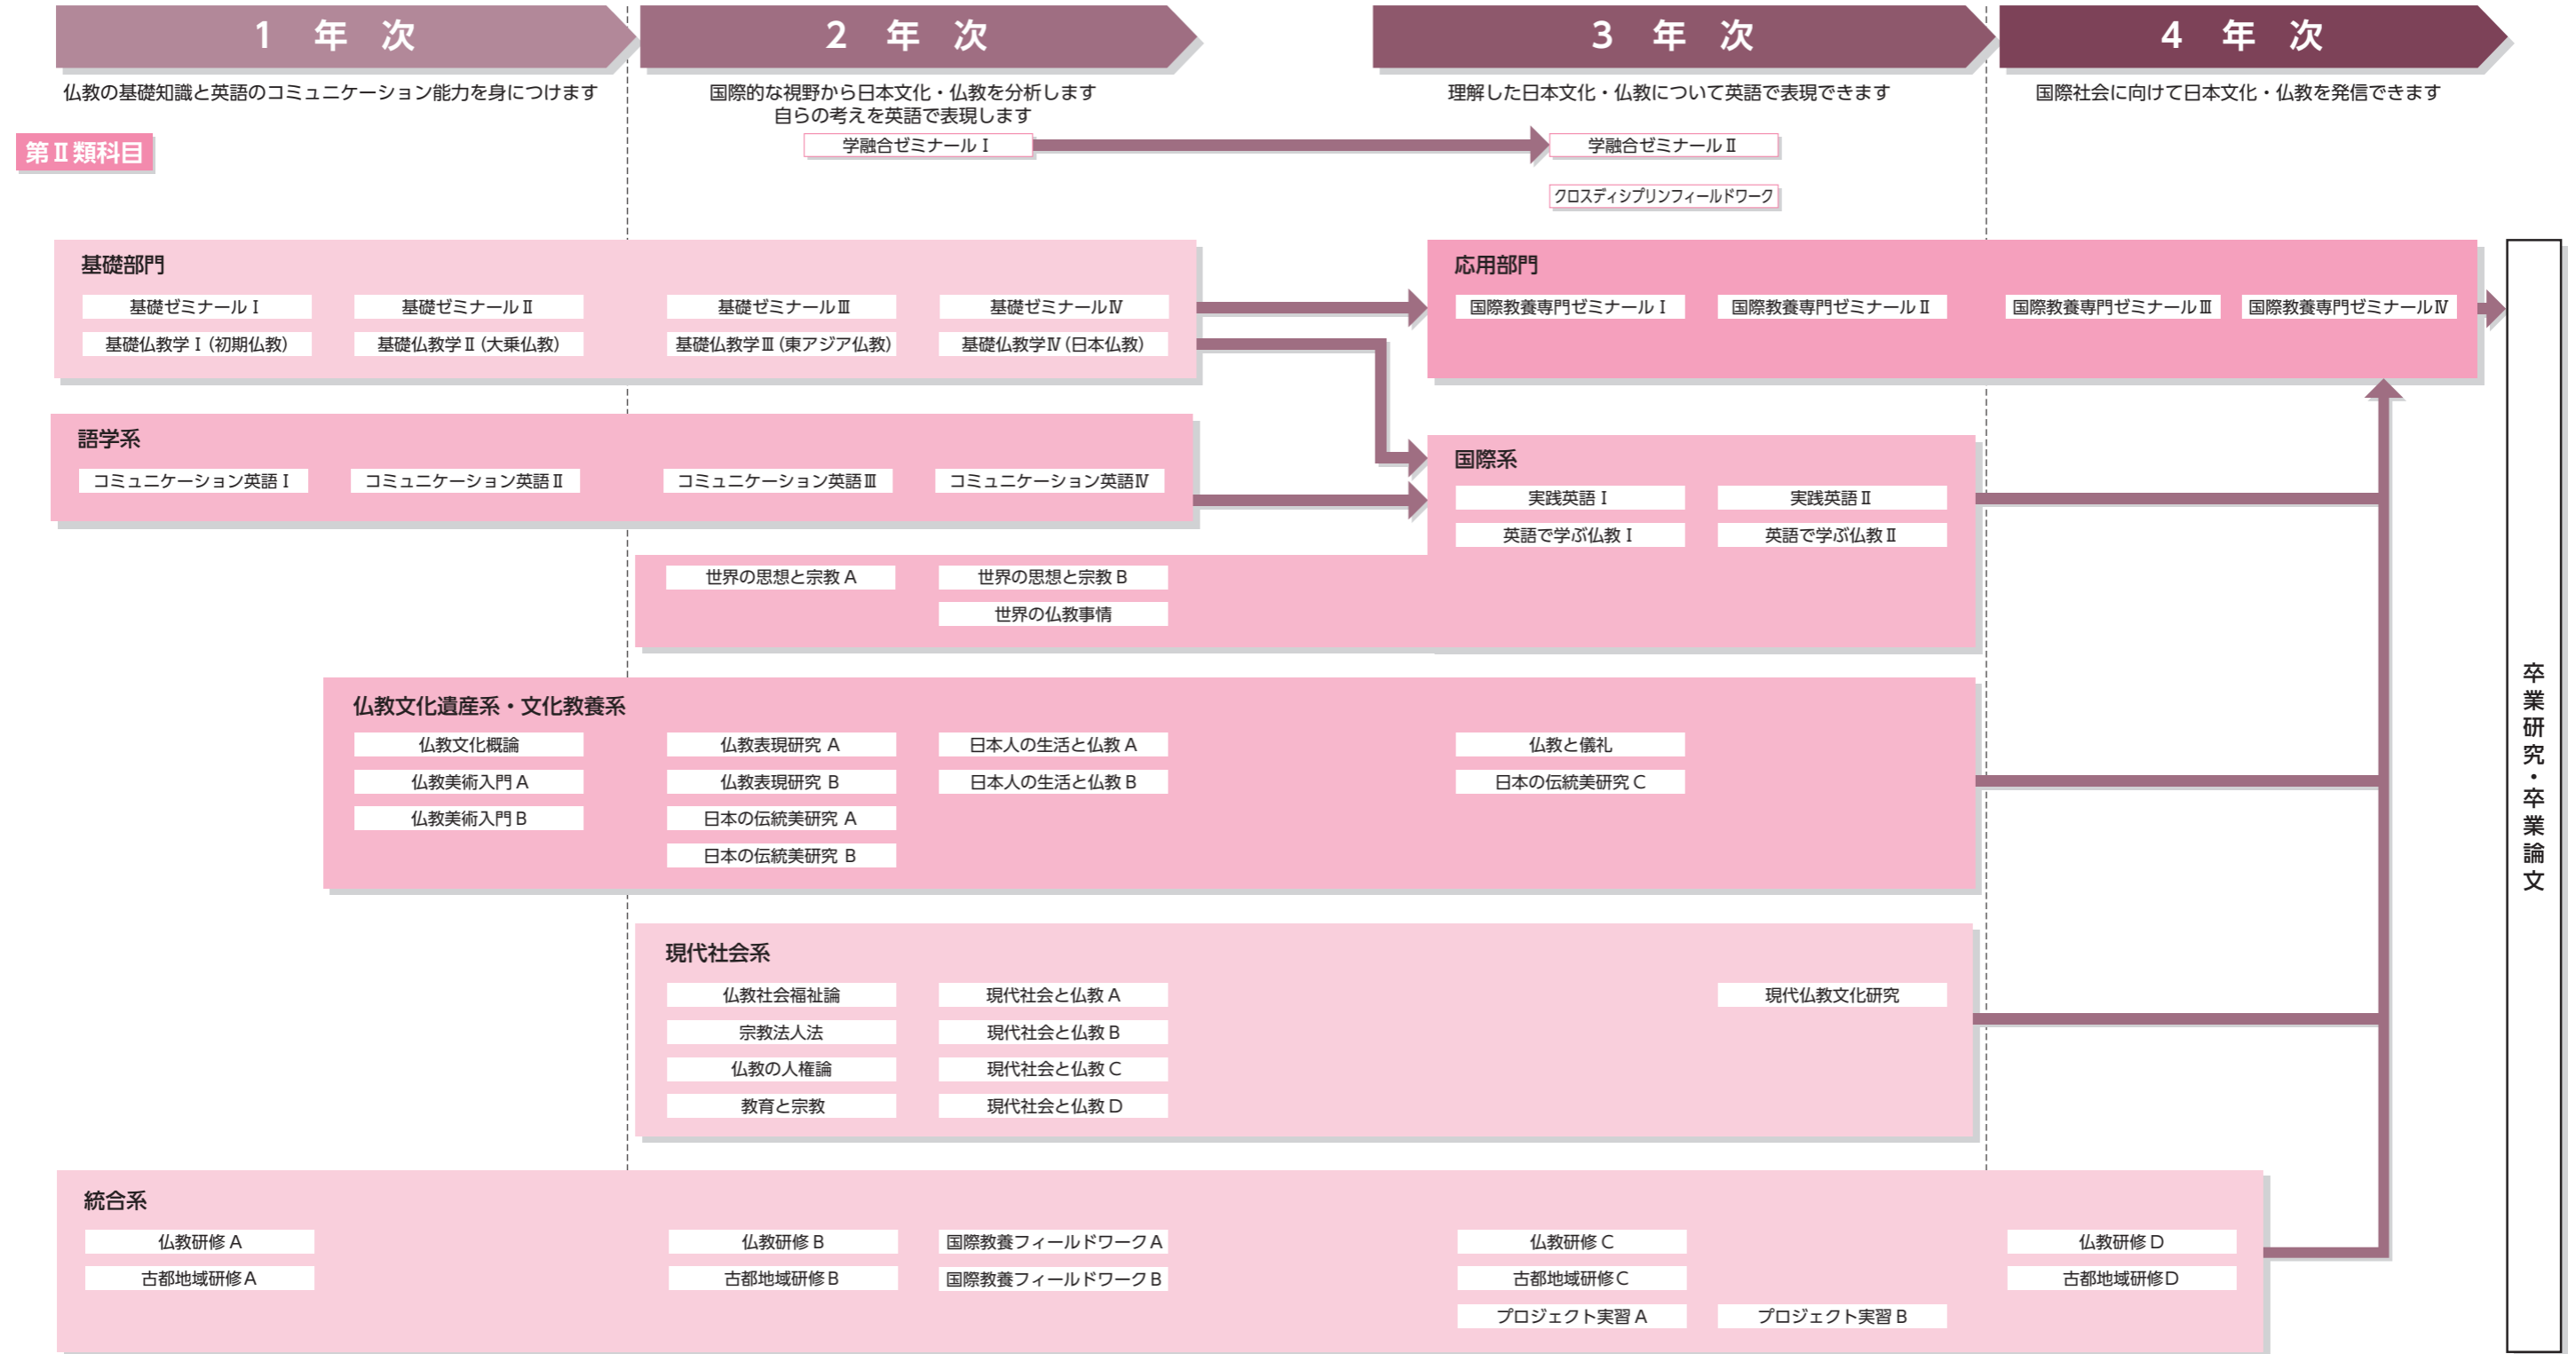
1 年 次

仏教の基礎知識と英語のコミュニケーション能力を身につけます

2 年 次

国際的な視野から日本文化・仏教を分析します
自らの考えを英語で表現します

3 年 次

理解した日本文化・仏教について英語で表現できます

4 年 次

国際社会に向けて日本文化・仏教を発信できます

第Ⅱ類科目

学融合ゼミナールⅠ
学融合ゼミナールⅡ
クロスディシプリンフィールドワーク

基礎部門
基礎ゼミナールⅠ
基礎ゼミナールⅡ
基礎ゼミナールⅢ
基礎ゼミナールⅣ
基礎仏教学Ⅰ（初期仏教）
基礎仏教学Ⅱ（大乗仏教）
基礎仏教学Ⅲ（東アジア仏教）
基礎仏教学Ⅳ（日本仏教）

応用部門
国際教養専門ゼミナールⅠ
国際教養専門ゼミナールⅡ
国際教養専門ゼミナールⅢ
国際教養専門ゼミナールⅣ

語学系
コミュニケーション英語Ⅰ
コミュニケーション英語Ⅱ
コミュニケーション英語Ⅲ
コミュニケーション英語Ⅳ

国際系
実践英語Ⅰ
実践英語Ⅱ
英語で学ぶ仏教Ⅰ
英語で学ぶ仏教Ⅱ
世界の思想と宗教A
世界の思想と宗教B
世界の仏教事情

仏教文化遺産系・文化教養系
仏教文化概論
仏教美術入門A
仏教美術入門B
仏教表現研究 A
仏教表現研究 B
日本の伝統美研究 A
日本の伝統美研究 B
日本人の生活と仏教A
日本人の生活と仏教B
仏教と儀礼
日本の伝統美研究C

現代社会系
仏教社会福祉論
宗教法人法
仏教の人権論
教育と宗教
現代社会と仏教A
現代社会と仏教B
現代社会と仏教C
現代社会と仏教D
現代仏教文化研究

統合系
仏教研修A
古都地域研修A
仏教研修B
古都地域研修B
国際教養フィールドワークA
国際教養フィールドワークB
仏教研修C
古都地域研修C
プロジェクト実習A
プロジェクト実習B
仏教研修D
古都地域研修D

卒業研究・卒業論文